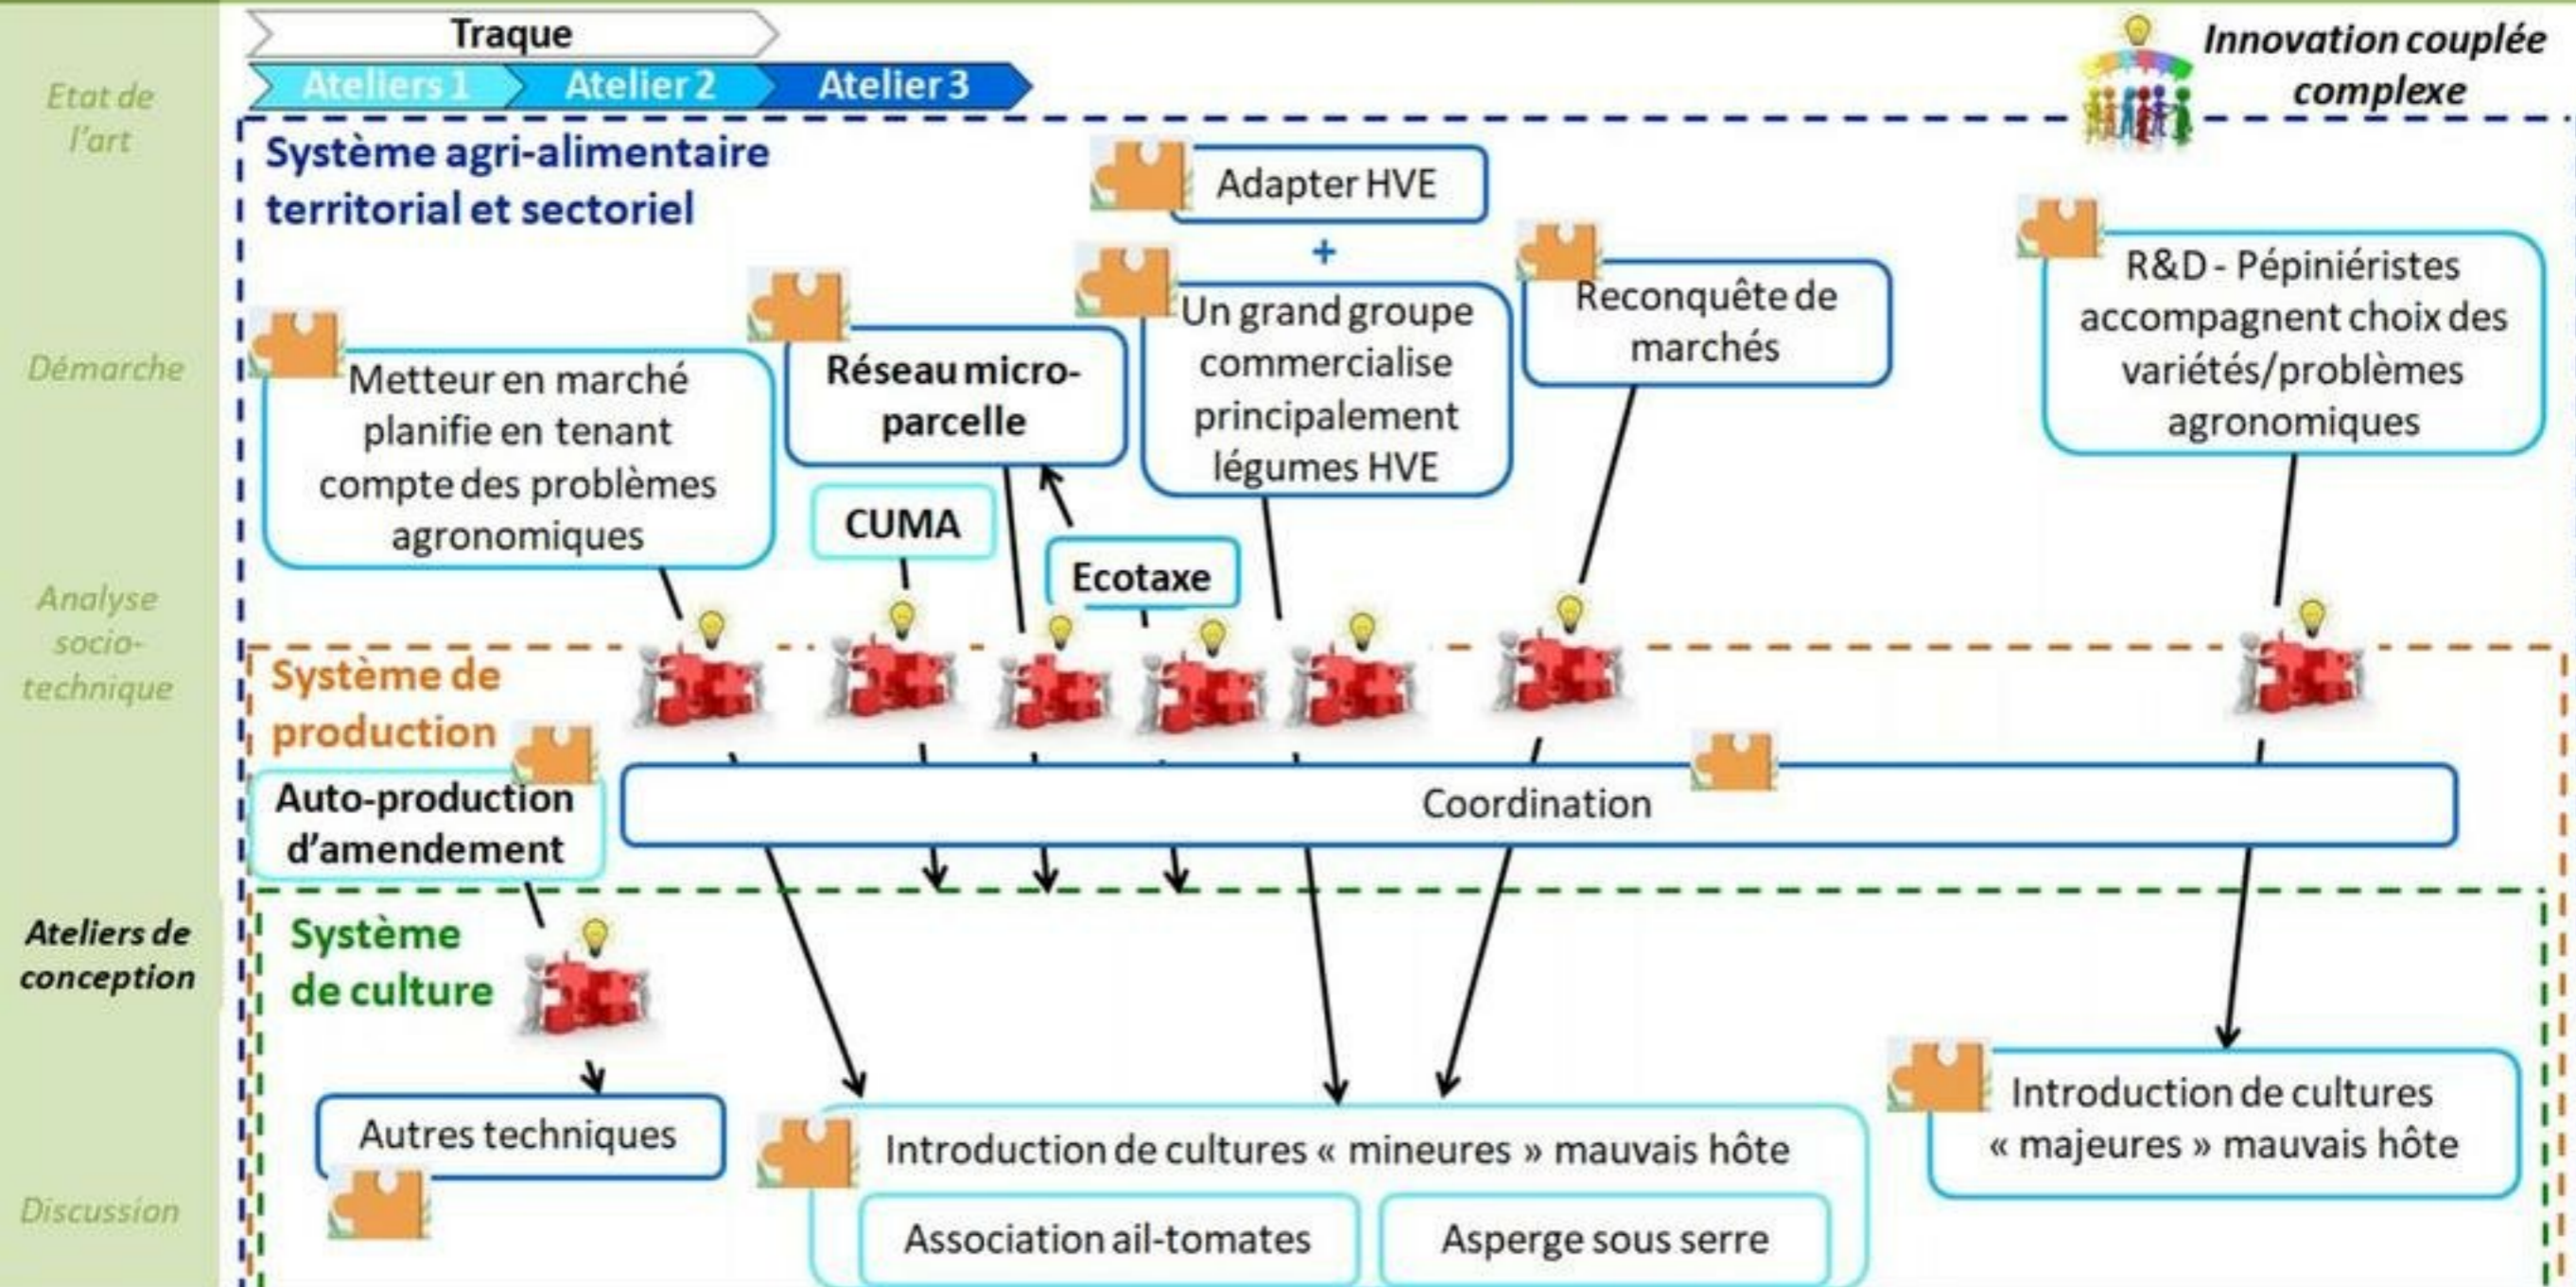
Etat de l'art

Démarche

Analyse socio-technique

Ateliers de conception

Discussion

Traque

Ateliers 1 Atelier 2 Atelier 3

Innovation couplée complexe

Système agri-alimentaire territorial et sectoriel

Adapter HVE

+

Un grand groupe commercialise principalement légumes HVE

Reconquête de marchés

R&D - Pépiniéristes accompagnent choix des variétés/problèmes agronomiques

Metteur en marché planifie en tenant compte des problèmes agronomiques

Réseau micro-parcelle

CUMA

Ecotaxe

Système de production

Auto-production d'amendement

Coordination

Système de culture

Autres techniques

Introduction de cultures « mineures » mauvais hôte

Association ail-tomates

Asperge sous serre

Introduction de cultures « majeures » mauvais hôte